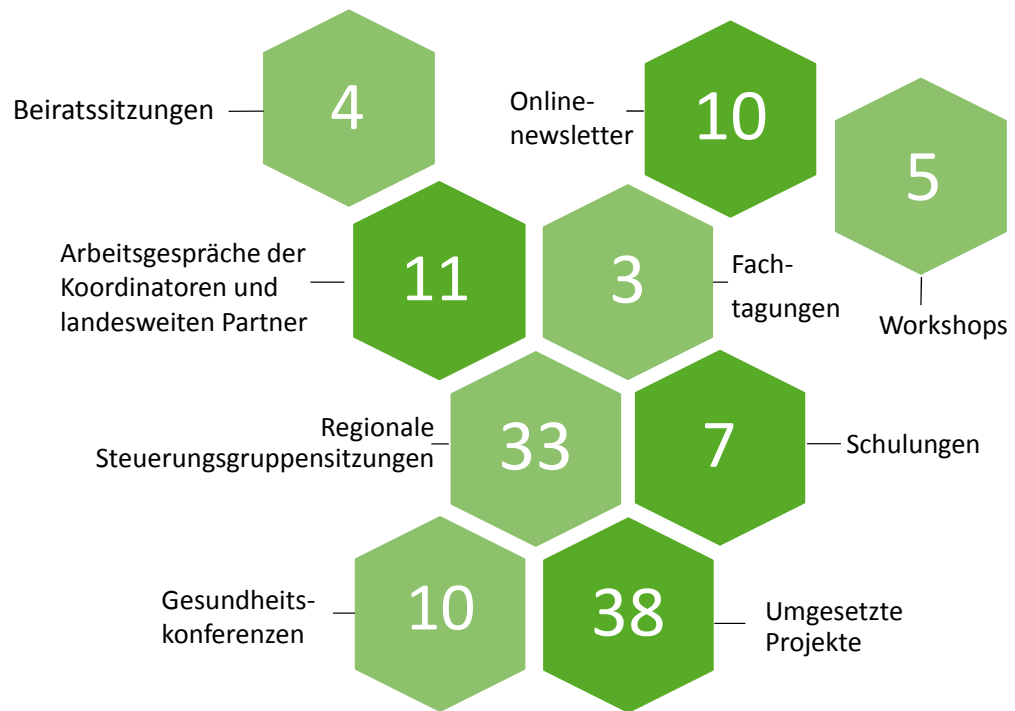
Beiratssitzungen 4

Onlinenewsletter 10

5 Workshops

Arbeitsgespräche der Koordinatoren und landesweiten Partner 11

3 Fachtagungen

Regionale Steuerungsgruppensitzungen 33

7 Schulungen

Gesundheitskonferenzen 10

38 Umgesetzte Projekte